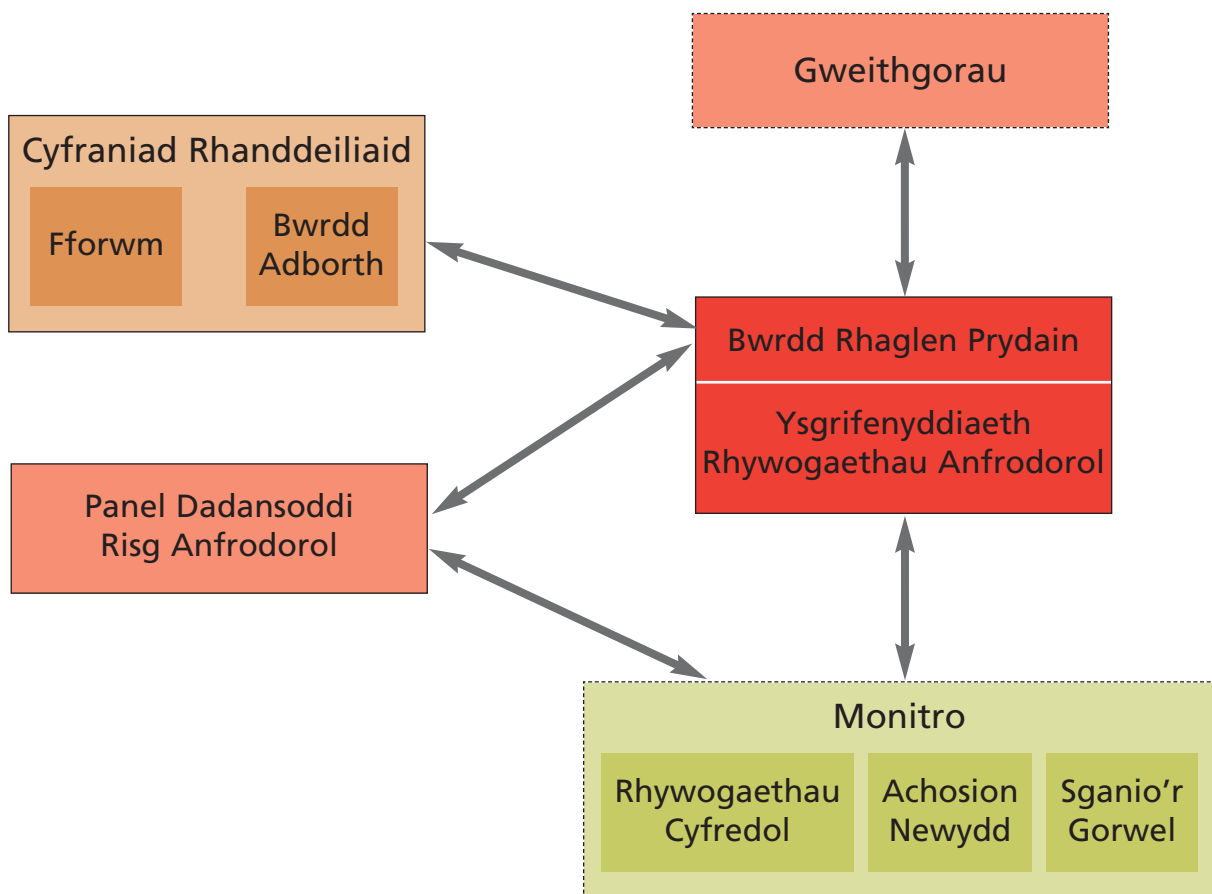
Gweithgorau

Cyfraniad Rhanddeiliaid

Fforwm

Bwrdd Adborth

Bwrdd Rhaglen Prydain

Ysgrifenyddiaeth Rhywogaethau Anfrodorol

Panel Dadansoddi Risg Anfrodorol

Monitro

Rhywogaethau Cyfredol

Achosion Newydd

Sganio'r Gorwel